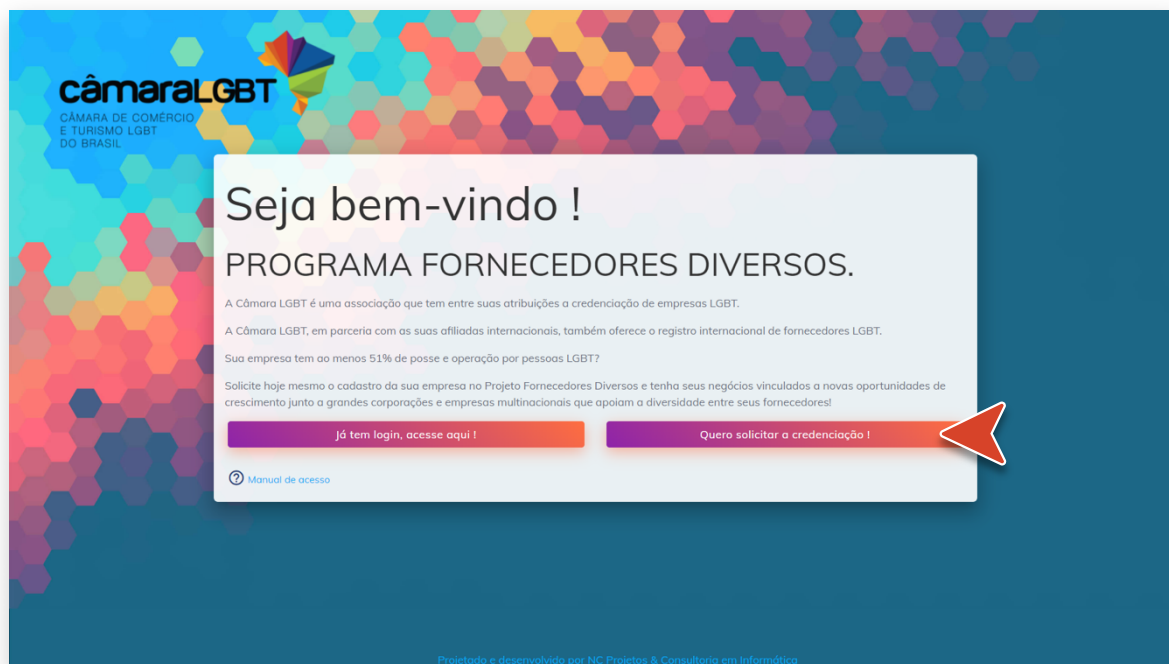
câmaraLGBT
CÂMARA DE COMÉRCIO
E TURISMO LGBT
DO BRASIL

Seja bem-vindo !

PROGRAMA FORNECEDORES DIVERSOS.

A Câmara LGBT é uma associação que tem entre suas atribuições a credenciação de empresas LGBT.

A Câmara LGBT, em parceria com as suas afiliadas internacionais, também oferece o registro internacional de fornecedores LGBT.

Sua empresa tem ao menos 51% de posse e operação por pessoas LGBT?

Solicite hoje mesmo o cadastro da sua empresa no Projeto Fornecedores Diversos e tenha seus negócios vinculados a novas oportunidades de crescimento junto a grandes corporações e empresas multinacionais que apoiam a diversidade entre seus fornecedores!

Já tem login, acesse aqui !

Quero solicitar a credenciação !

Manual de acesso

Projetado e desenvolvido por NC Projetos & Consultoria em Informática